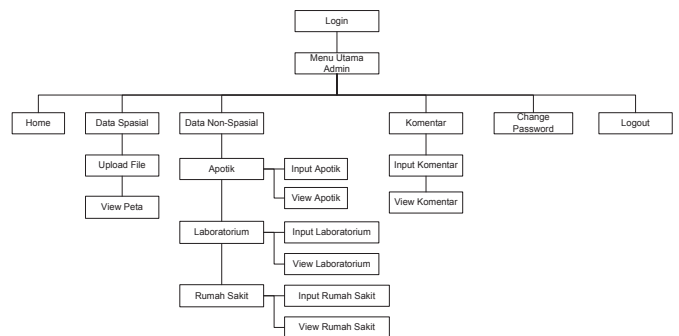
Login

Menu Utama Admin

Home

Data Spasial

Upload File

View Peta

Data Non-Spasial

Apotik

Input Apotik

View Apotik

Laboratorium

Input Laboratorium

View Laboratorium

Rumah Sakit

Input Rumah Sakit

View Rumah Sakit

Komentar

Input Komentar

View Komentar

Change Password

Logout